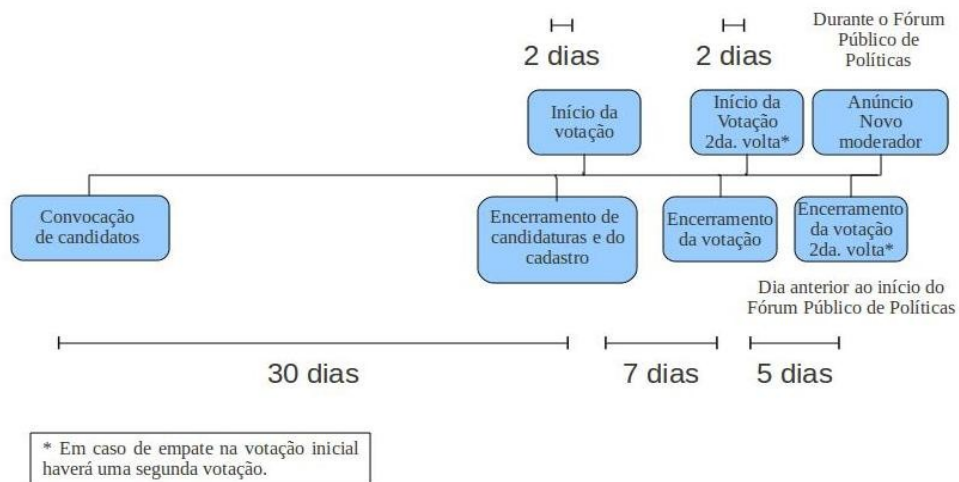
2 dias

2 dias

Durante o Fórum Público de Políticas

Início da votação

Início da Votação 2da. volta*

Anúncio Novo moderador

Convocação de candidatos

Encerramento de candidaturas e do cadastro

Encerramento da votação

Encerramento da votação 2da. volta*

Dia anterior ao início do Fórum Público de Políticas

30 dias

7 dias

5 dias

* Em caso de empate na votação inicial haverá uma segunda votação.